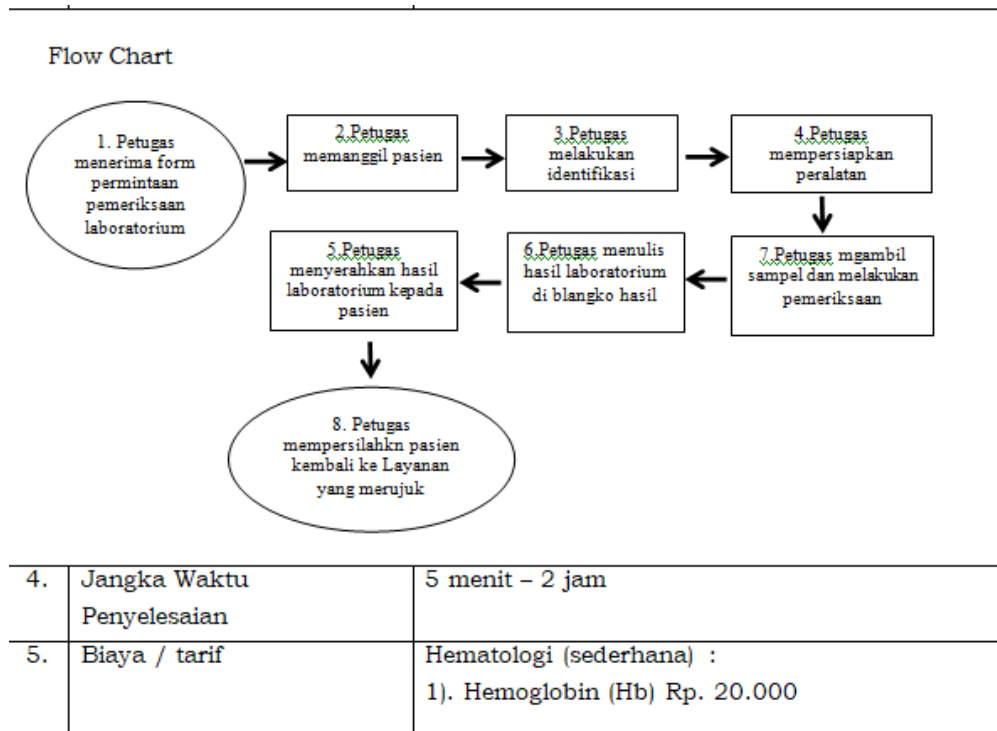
Flow Chart

1. Petugas menerima form permintaan pemeriksaan laboratorium

2.Petugas memanggil pasien

3.Petugas melakukan identifikasi

4.Petugas mempersiapkan peralatan

7.Petugas mgambil sampel dan melakukan pemeriksaan

6.Petugas menulis hasil laboratorium di blangko hasil

5.Petugas menyerahkan hasil laboratorium kepada pasien

8. Petugas mempersilahkn pasien kembali ke Layanan yang merujuk

| 4. | Jangka Waktu Penyelesaian | 5 menit – 2 jam |
|---|---|---|
| 5. | Biaya / tarif | Hematologi (sederhana) : 1). Hemoglobin (Hb) Rp. 20.000 |